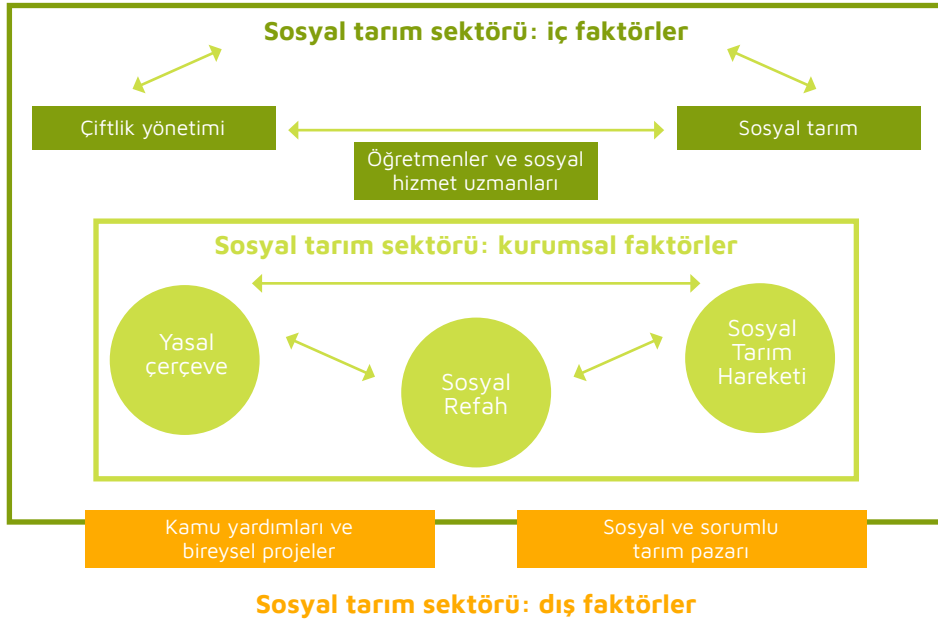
Sosyal tarım sektörü: iç faktörler

Çiftlik yönetimi

Sosyal tarım

Öğretmenler ve sosyal hizmet uzmanları

Sosyal tarım sektörü: kurumsal faktörler

Yasal çerçeve

Sosyal Refah

Sosyal Tarım Hareketi

Kamu yardımları ve bireysel projeler

Sosyal ve sorumlu tarım pazarı

Sosyal tarım sektörü: dış faktörler